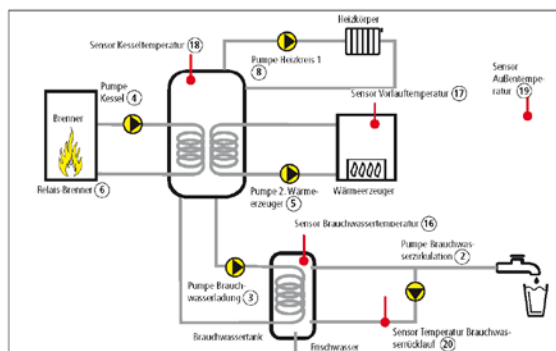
Heizkörper

Sensor Kesseltemperatur (18)

Pumpe Heizkreis 1 (8)

Sensor Außentemperatur (19)

Pumpe Kessel (4)

Brenner

Sensor Vorlauftemperatur (17)

Relais Brenner (6)

Pumpe 2: Wärmeerzeuger (5)

Wärmeerzeuger

Sensor Brauchwassertemperatur (16)

Pumpe Brauchwasserzirkulation (2)

Pumpe Brauchwasserladung (3)

Sensor Temperatur Brauchwasserrücklauf (20)

Brauchwassertank

Frischwasser